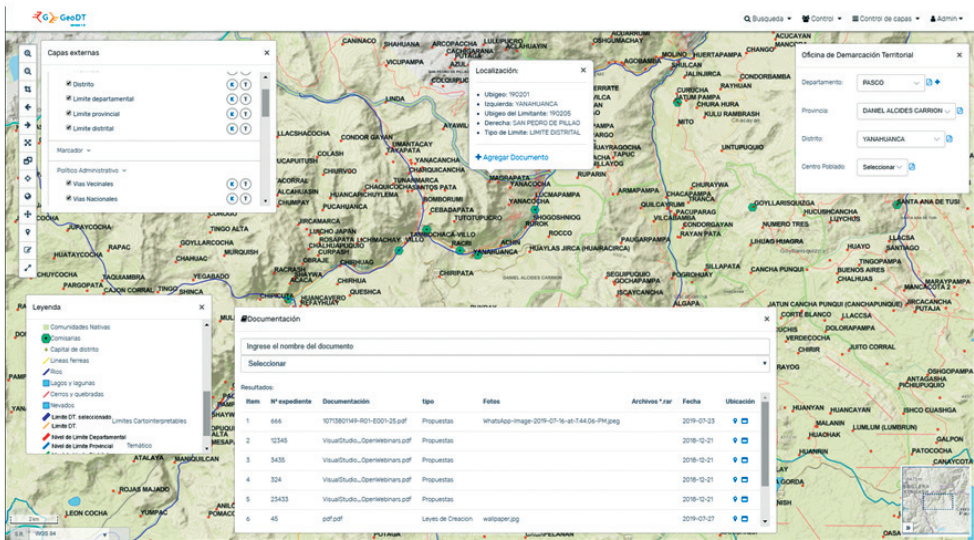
GeoDT

Busqueda ▾ Control ▾ Control de capas ▾ Admin ▾

Capas externas ×

Distrito
Límite departamental
Límite provincial
Límite distrital

Marcador ⌄

Político Administrativo ⌄

Vias Vecinales
Vias Nacionales

Localización: ×
Ubigeo: 190201
Izquierda: YANAHUANCA
Ubigeo del Limitante: 190205
Derecha: SAN PEDRO DE PILLAO
Tipo de Limite: LIMITE DISTRITAL

+ Agregar Documento

Oficina de Demarcación Territorial ×

Departamento: PASCO
Provincia: DANIEL ALCIDES CARRION
Distrito: YANAHUANCA
Centro Poblado: Seleccionar

Leyenda ×
Comunidades Nativas
Comisarias
Capital de distrito
Lineas ferreas
Ríos
Lagos y lagunas
Cerros y quebradas
Nevados
Límite DT. seleccionado
Límite DT.
Limites Cartointerpretables
Nivel de Limite Departamental
Nivel de Limite Provincial
Temático

Documentación ×

Ingrese el nombre del documento
Seleccionar

Resultados:

| Item | Nº expediente | Documentación | tipo | Fotos | Archivos *.rar | Fecha | Ubicación |
|---|---|---|---|---|---|---|---|
| 1 | 666 | 10713801149-R01-E001-25.pdf | Propuestas | WhatsApp-Image-2019-07-16-at-7.44.06-PM.jpeg | | 2019-07-23 | |
| 2 | 12345 | VisualStudio_OpenWebinars.pdf | Propuestas | | | 2018-12-21 | |
| 3 | 3435 | VisualStudio_OpenWebinars.pdf | Propuestas | | | 2018-12-21 | |
| 4 | 324 | VisualStudio_OpenWebinars.pdf | Propuestas | | | 2018-12-21 | |
| 5 | 23433 | VisualStudio_OpenWebinars.pdf | Propuestas | | | 2018-12-21 | |
| 6 | 45 | pdf.pdf | Leyes de Creacion | wallpaper.jpg | | 2019-07-27 | |

CANINACO SHAHUANA ARCOPACCHA VICUPAMPA LINDA LLACSHACOCHA CONDOR GAGAN CHURUBAMBA YANACANCHA TUNANMARCA CHAQUICOCHA SANTOS PATA HUANCAPUCHULEMA CHUMPAY PUCAHUANCA RAPAC GOYLLARCOCHA HUAYLAS JIRCA CHIRIPATA YANAHUANCA TINGO ALTA HUACHAC PUCAPAMPA CAJON CORRAL YEGABADO RACRASH YANTAC CHUARAY MOLINO HUERTAPAMPA CHANGO CONDORBAMBA RAYHUAN CHURA HURA KULU RAMBRASH ARMAPAMPA CHURAYWA GOYLLARISQUIZGA HUACUSHCANCHA HUAYO BUENOS AIRES CHALHUAS MARAYPAMPA JUITCAN CHANCA PUNQUI CORTE BLANCO DOLORAPAMPA JUITO CORRAL GOSHPAMPA CASHAUCRO HUANCAYAN MALANIN LUMLUM (LUMBRUN) HUAHUAK PACATOCHA CANAYCOTA LEON COCHA ROJAS MAJADO ATALAYA MANQUILCAN YUMPAC

S.R. WGS 84 2km